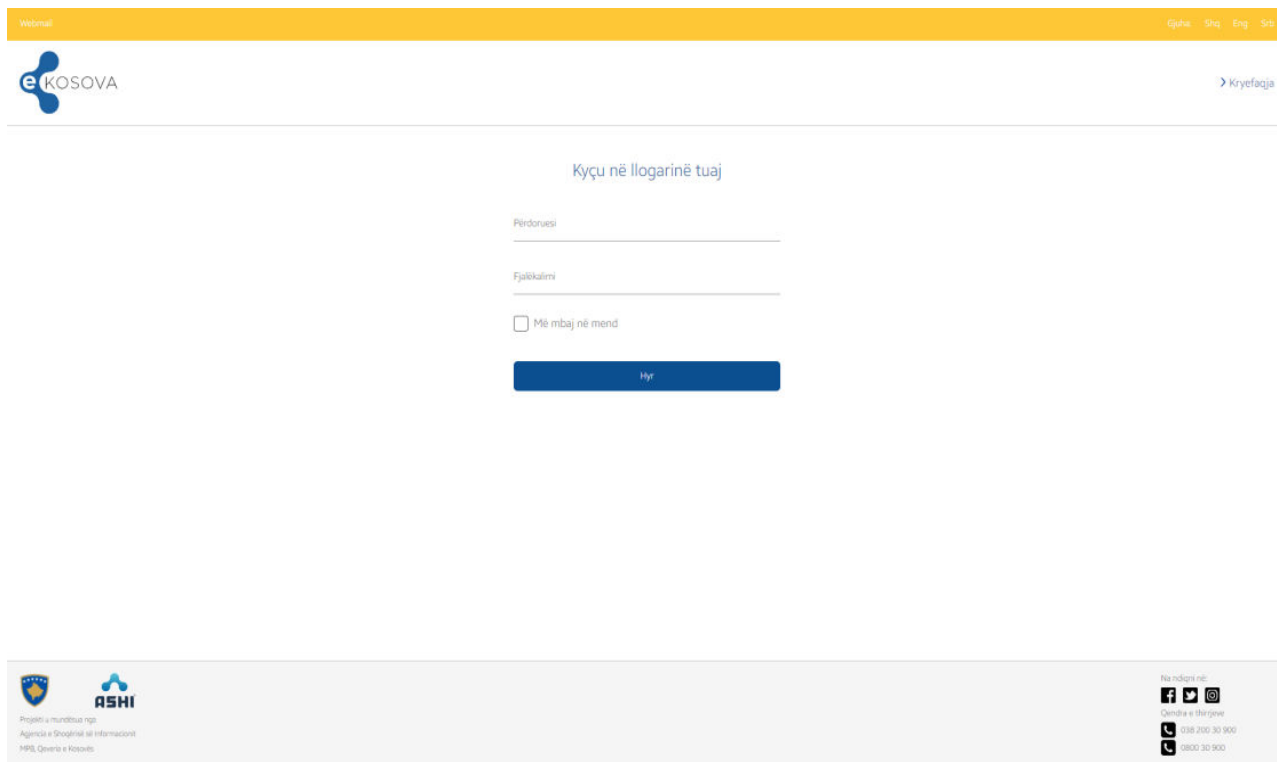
Webmail

Gjuha: Shq Eng Srb

e KOSOVA

> Kryefaqja

Kyçu në llogarinë tuaj

Përdoruesi

Fjalëkalimi

Më mbaj në mend

Hyr

ASHI

Projekti u mundësua nga:
Agjencia e Shoqërisë së Informacionit
MPB, Qeveria e Kosovës

Na ndiqni në:

Qendra e thirrjeve

038 200 30 900

0800 30 900